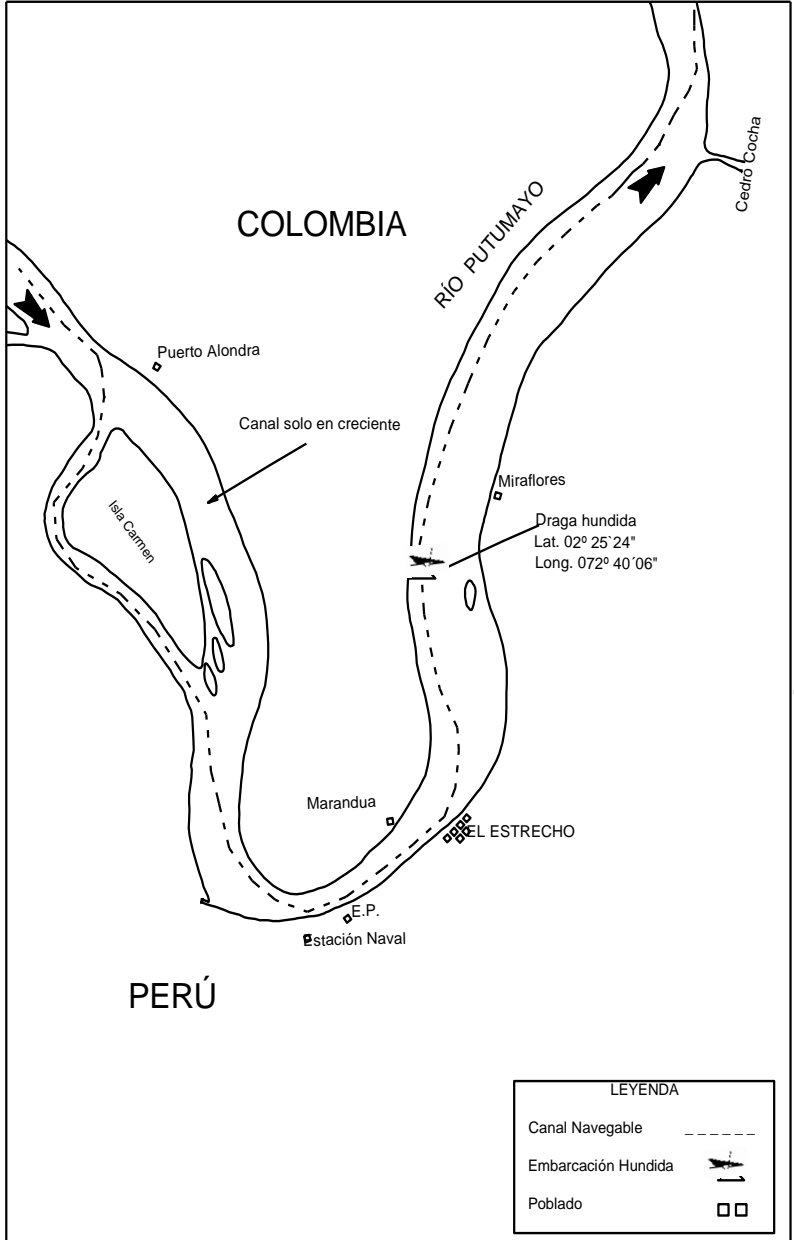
Cedro Cocha

COLOMBIA

RÍO PUTUMAYO

Puerto Alondra

Canal solo en creciente

Isla Carmen

Miraflores

Draga hundida
Lat. 02º 25`24"
Long. 072º 40´06"

Marandua

EL ESTRECHO

E.P.

Estación Naval

PERÚ

LEYENDA

Canal Navegable

Embarcación Hundida

Poblado